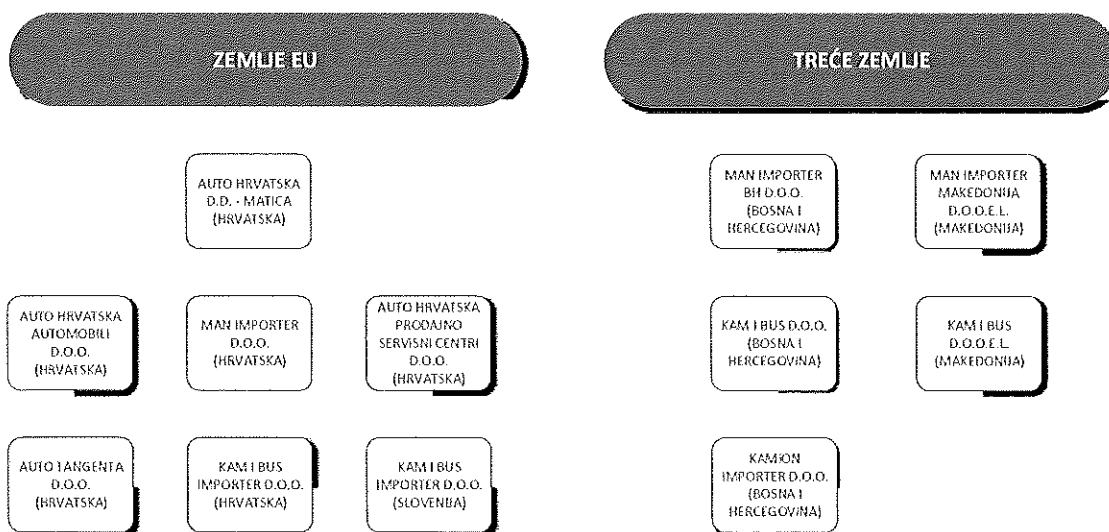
ZEMLJE EU

AUTO HRVATSKA D.D. - MATICA (HRVATSKA)

AUTO HRVATSKA AUTOMOBILI D.O.O. (HRVATSKA)

MAN IMPORTER D.O.O. (HRVATSKA)

AUTO HRVATSKA PRODAJNO SERVISNI CENTRI D.O.O. (HRVATSKA)

AUTO TANGENTA D.O.O. (HRVATSKA)

KAM I BUS IMPORTER D.O.O. (HRVATSKA)

KAM I BUS IMPORTER D.O.O. (SLOVENIJA)

TREĆE ZEMLJE

MAN IMPORTER BH D.O.O. (BOSNA I HERCEGOVINA)

MAN IMPORTER MAKEDONIJA D.O.O.E.L. (MAKEDONIJA)

KAM I BUS D.O.O. (BOSNA I HERCEGOVINA)

KAM I BUS D.O.O.E.L. (MAKEDONIJA)

KAMION IMPORTER D.O.O. (BOSNA I HERCEGOVINA)